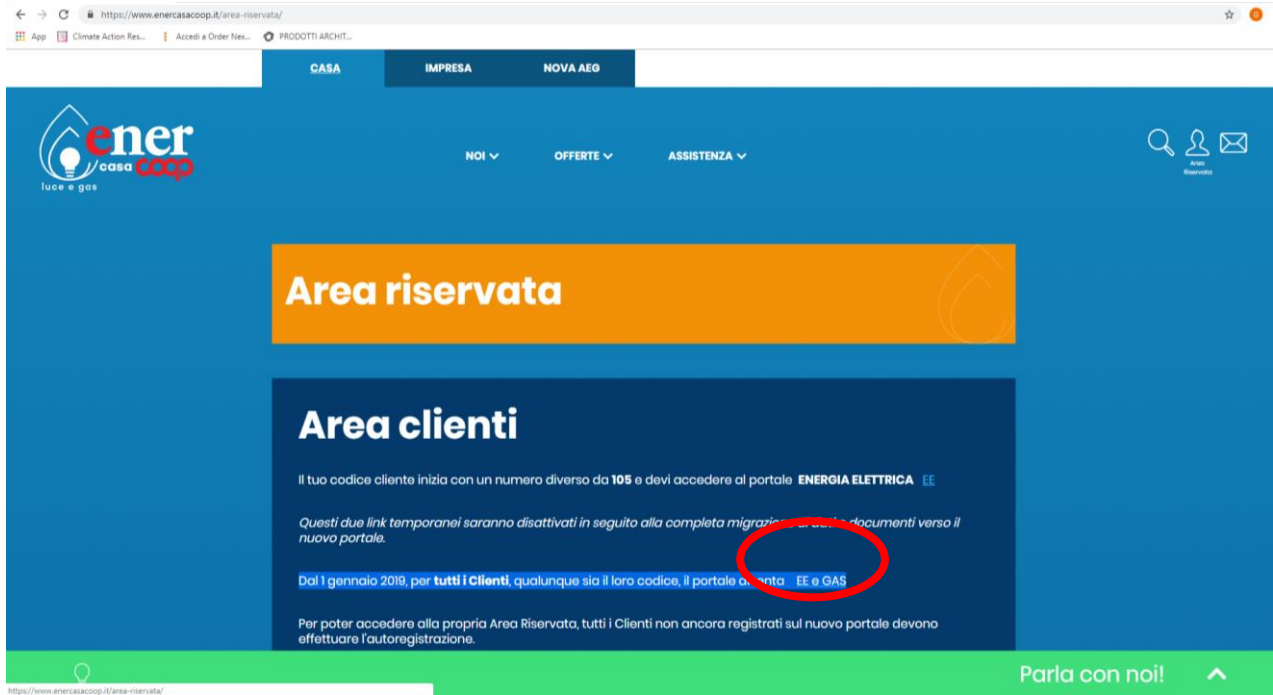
https://www.enercasacoop.it/area-riservata/

App Climate Action Res... Accedi a Order Nes... PRODOTTI ARCHIT...

CASA IMPRESA NOVA AEG

ener casa coop luce e gas

NOI OFFERTE ASSISTENZA

Area Riservata

Area riservata

Area clienti

Il tuo codice cliente inizia con un numero diverso da **105** e devi accedere al portale **ENERGIA ELETTRICA** EE

*Questi due link temporanei saranno disattivati in seguito alla completa migrazio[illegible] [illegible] documenti verso il nuovo portale.*

Dal 1 gennaio 2019, per **tutti i Clienti**, qualunque sia il loro codice, il portale d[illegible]nta EE e GAS

Per poter accedere alla propria Area Riservata, tutti i Clienti non ancora registrati sul nuovo portale devono effettuare l'autoregistrazione.

Parla con noi!

https://www.enercasacoop.it/area-riservata/